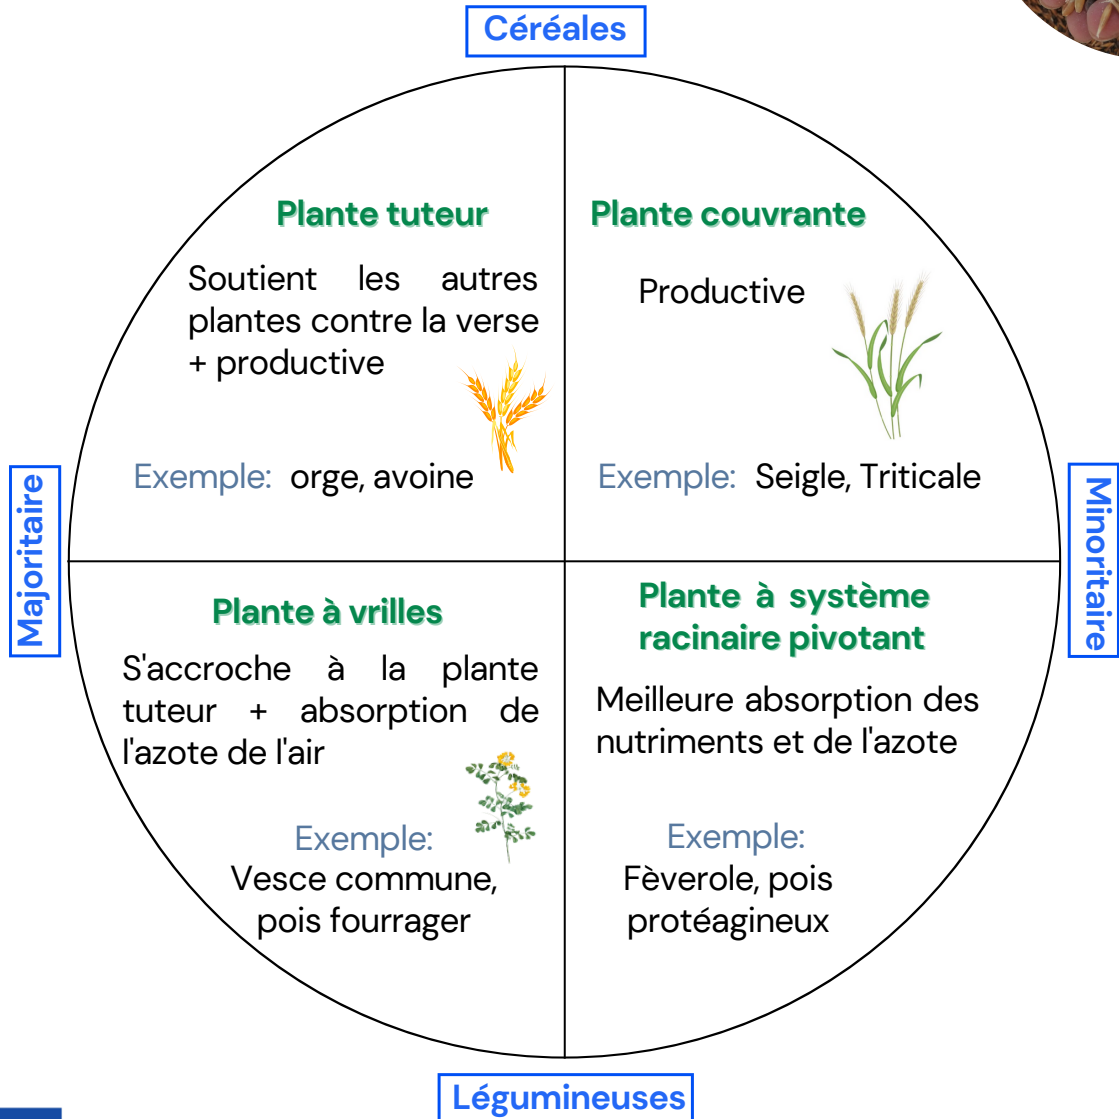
Céréales

Plante tuteur

Soutient les autres plantes contre la verse + productive

Exemple: orge, avoine

Plante couvrante

Productive

Exemple: Seigle, Triticale

Majoritaire

Minoritaire

Plante à vrilles

S'accroche à la plante tuteur + absorption de l'azote de l'air

Exemple: Vesce commune, pois fourrager

Plante à système racinaire pivotant

Meilleure absorption des nutriments et de l'azote

Exemple: Fèverole, pois protéagineux

Légumineuses